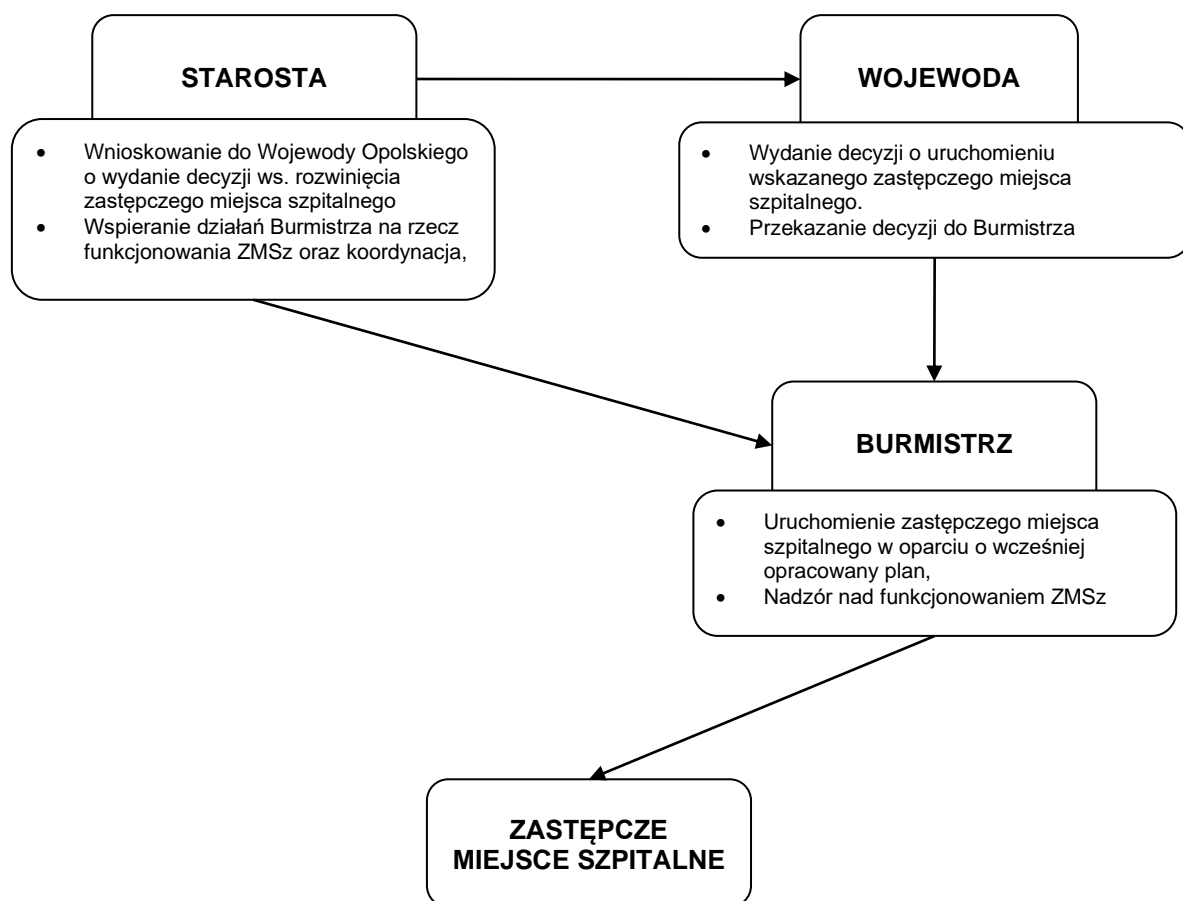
STAROSTA

- Wnioskowanie do Wojewody Opolskiego o wydanie decyzji ws. rozwinięcia zastępczego miejsca szpitalnego
- Wspieranie działań Burmistrza na rzecz funkcjonowania ZMSz oraz koordynacja,

WOJEWODA

- Wydanie decyzji o uruchomieniu wskazanego zastępczego miejsca szpitalnego.
- Przekazanie decyzji do Burmistrza

BURMISTRZ

- Uruchomienie zastępczego miejsca szpitalnego w oparciu o wcześniej opracowany plan,
- Nadzór nad funkcjonowaniem ZMSz

ZASTĘPCZE MIEJSCE SZPITALNE